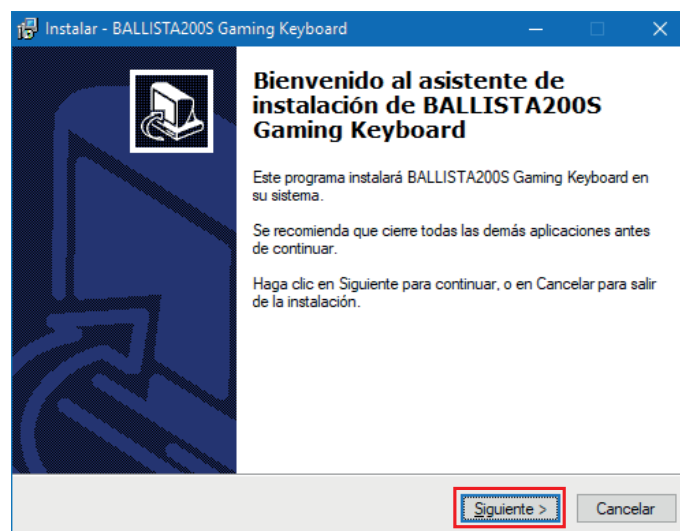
Instalar - BALLISTA200S Gaming Keyboard

Bienvenido al asistente de instalación de BALLISTA200S Gaming Keyboard

Este programa instalará BALLISTA200S Gaming Keyboard en su sistema.

Se recomienda que cierre todas las demás aplicaciones antes de continuar.

Haga clic en Siguiente para continuar, o en Cancelar para salir de la instalación.

Siguiente >
Cancelar